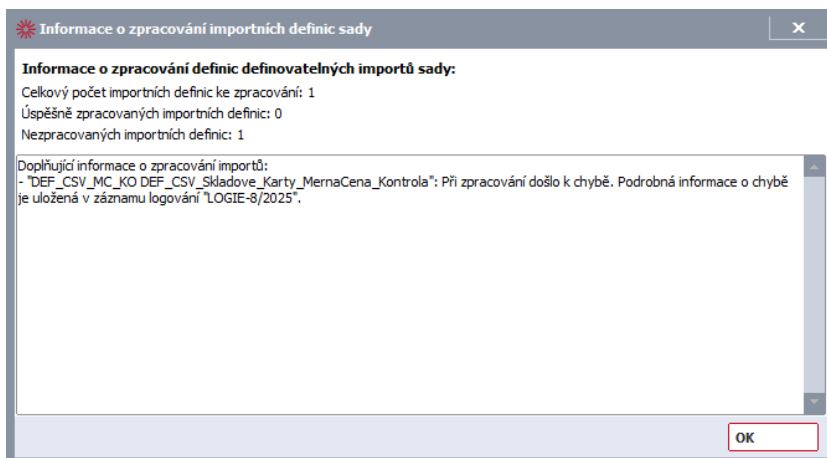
Informace o zpracování importních definic sady

Informace o zpracování definic definovatelných importů sady:

Celkový počet importních definic ke zpracování: 1

Úspěšně zpracovaných importních definic: 0

Nezpracovaných importních definic: 1

Doplňující informace o zpracování importů:
- "DEF_CSV_MC_KO DEF_CSV_Skladove_Karty_MernaCena_Kontrola": Při zpracování došlo k chybě. Podrobná informace o chybě je uložená v záznamu logování "LOGIE-8/2025".

OK